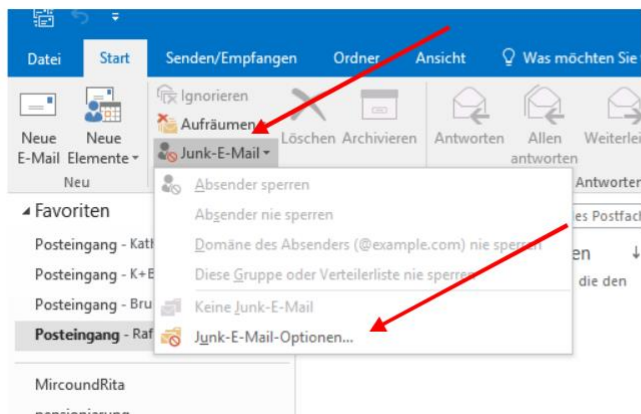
Datei Start Senden/Empfangen Ordner Ansicht Was möchten Sie

Neue E-Mail Neue Elemente
Neu

Ignorieren
Aufräumen
Junk-E-Mail
Löschen Archivieren
Antworten Allen antworten Weiterlei
Antworten

Absender sperren
Absender nie sperren
Domäne des Absenders (@example.com) nie sperren
Diese Gruppe oder Verteilerliste nie sperren
Keine Junk-E-Mail
Junk-E-Mail-Optionen...

Favoriten
Posteingang - Kath
Posteingang - K+E
Posteingang - Bru
Posteingang - Raf
MircoundRita

es Postfach
en
die den